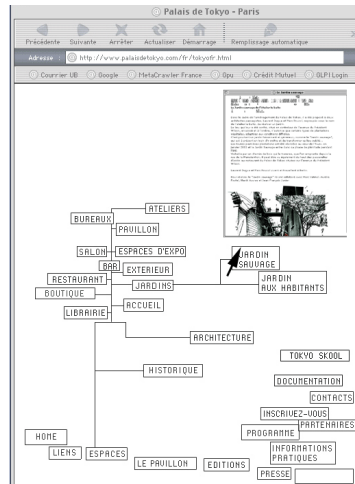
Palais de Tokyo - Paris

Précédente Suivante Arrêter Actualiser Démarrage Remplissage automatique

Adresse http://www.palaisdetokyo.com/fr/tokyofr.html

Courrier UB Google MetaCrawler France Opu Crédit Mutuel GLPI Login

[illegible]

ATELIERS
BUREAUX
PAVILLON
SALON
ESPACES D'EXPO
BAR
RESTAURANT
EXTERIEUR
JARDIN SAUVAGE
JARDINS
JARDIN AUX HABITANTS
BOUTIQUE
ACCUEIL
LIBRAIRIE
ARCHITECTURE
HISTORIQUE
TOKYO SKOOL
DOCUMENTATION
CONTACTS
INSCRIVEZ-VOUS
PARTENAIRES
PROGRAMME
HOME
INFORMATIONS PRATIQUES
LIENS
ESPACES
LE PAVILLON
EDITIONS
PRESSE